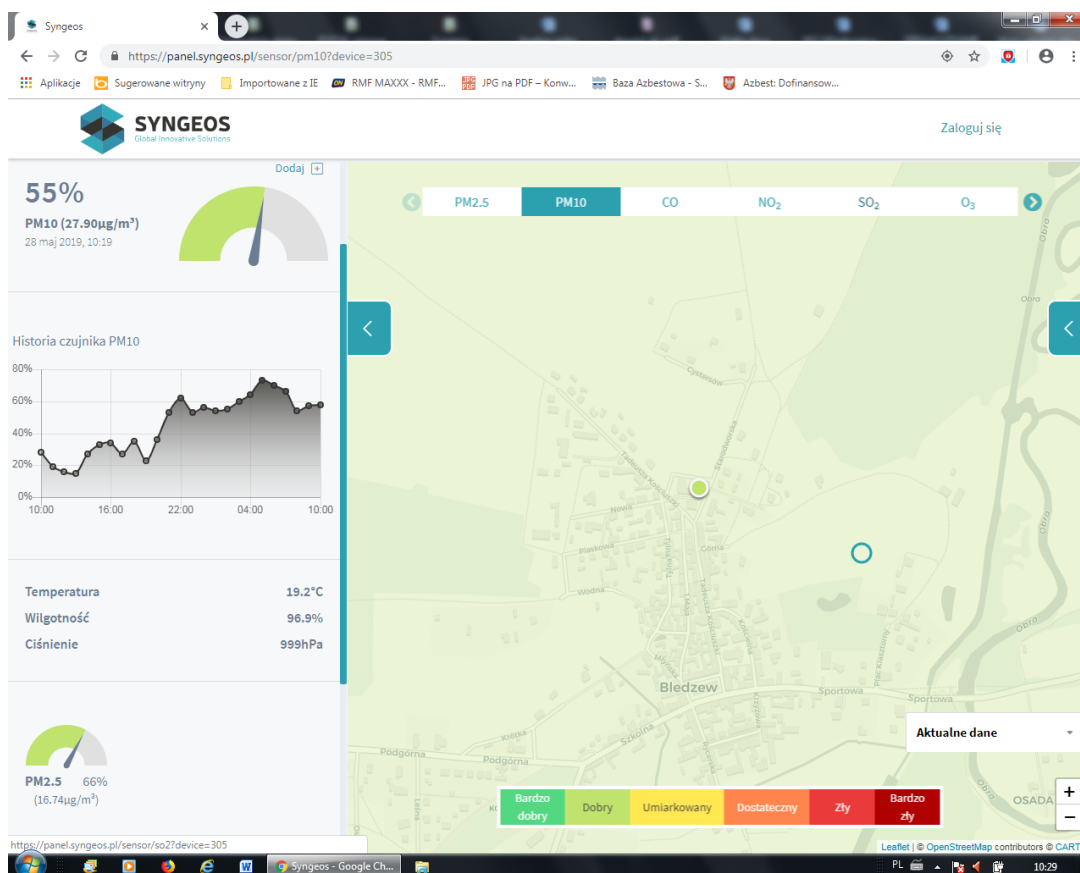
Syngeos ×

https://panel.syngeos.pl/sensor/pm10?device=305

Aplikacje Sugerowane witryny Importowane z IE RMF MAXXX - RMF... JPG na PDF – Konw... Baza Azbestowa - S... Azbest: Dofinansow...

SYNGEOS
Global Innovative Solutions

Zaloguj się

Dodaj

55%
PM10 (27.90µg/m³)
28 maj 2019, 10:19

Historia czujnika PM10

| 80% |
| 60% |
| 40% |
| 20% |
| 0% |

10:00 16:00 22:00 04:00 10:00

| | |
|---|---|
| Temperatura | 19.2°C |
| Wilgotność | 96.9% |
| Ciśnienie | 999hPa |

PM2.5 66%
(16.74µg/m³)

PM2.5 PM10 CO $NO_2$ $SO_2$ $O_3$

Cystersów
Tadeusza Kościuszki
Stawowa
Nowa
Górna
Plaskowa
Wodna
Bledzew
Sportowa
Plac Klasztorny
Szkolna
Podgórna
Podgórna
Krótka
Leśna
Obra
Obra
Obra
OSADA

Aktualne dane

Bardzo dobry | Dobry | Umiarkowany | Dostateczny | Zły | Bardzo zły

+
−

Leaflet | © OpenStreetMap contributors © CART

https://panel.syngeos.pl/sensor/so2?device=305

Syngeos - Google Ch...

PL 10:29